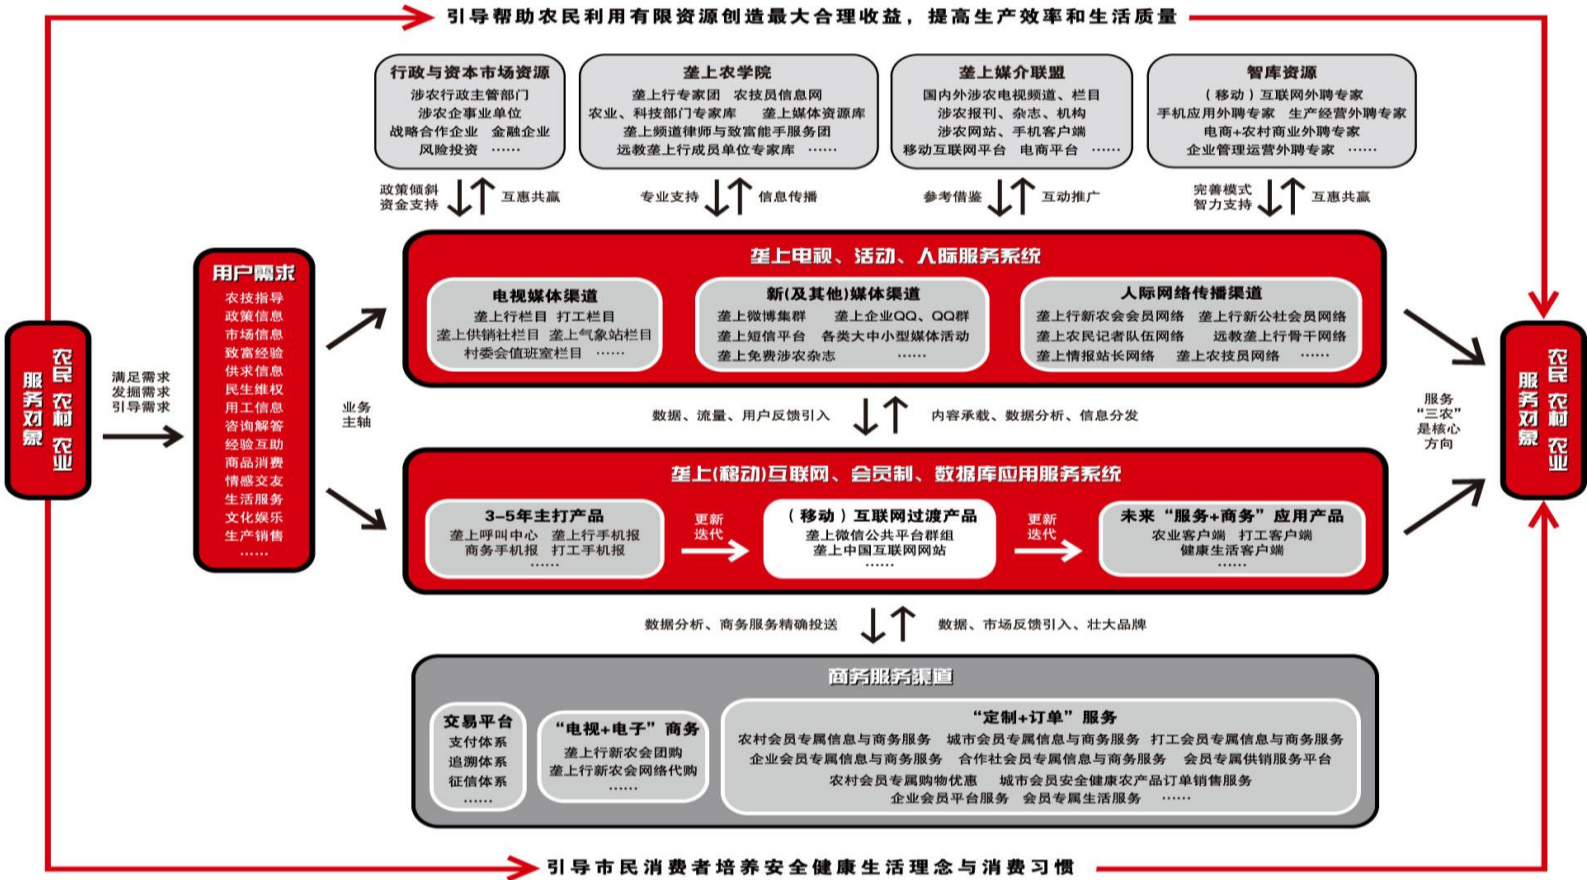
引导帮助农民利用有限资源创造最大合理收益，提高生产效率和生活质量

行政与资本市场资源
涉农行政主管部门
涉农企事业单位
战略合作企业 金融企业
风险投资 ……

垄上农学院
垄上行专家团 农技员信息网
农业、科技部门专家库 垄上媒体资源库
垄上频道律师与致富能手服务团
远教垄上行成员单位专家库 ……

垄上媒介联盟
国内外涉农电视频道、栏目
涉农报刊、杂志、机构
涉农网站、手机客户端
移动互联网平台 电商平台 ……

智库资源
（移动）互联网外聘专家
手机应用外聘专家 生产经营外聘专家
电商+农村商业外聘专家
企业管理运营外聘专家 ……

政策倾斜
资金支持
互惠共赢
专业支持
信息传播
参考借鉴
互动推广
完善模式
智力支持
互惠共赢

服务对象 农民 农村 农业

满足需求
发掘需求
引导需求

用户需求
农技指导
政策信息
市场信息
致富经验
供求信息
民生维权
用工信息
咨询解答
经验互助
商品消费
情感交友
生活服务
文化娱乐
生产销售
……

业务
主轴

垄上电视、活动、人际服务系统

电视媒体渠道
垄上行栏目 打工栏目
垄上供销社栏目 垄上气象站栏目
村委会值班室栏目 ……

新(及其他)媒体渠道
垄上微博集群 垄上企业QQ、QQ群
垄上短信平台 各类大中小型媒体活动
垄上免费涉农杂志 ……

人际网络传播渠道
垄上行新农会会员网络 垄上行新公社会员网络
垄上农民记者队伍网络 远教垄上行骨干网络
垄上情报站长网络 垄上农技员网络 ……

数据、流量、用户反馈引入
内容承载、数据分析、信息分发

服务
“三农”
是核心
方向

垄上(移动)互联网、会员制、数据库应用服务系统

3-5年主打产品
垄上呼叫中心 垄上行手机报
商务手机报 打工手机报
……

更新
迭代

（移动）互联网过渡产品
垄上微信公共平台群组
垄上中国互联网网站
……

更新
迭代

未来“服务+商务”应用产品
农业客户端 打工客户端
健康生活客户端
……

数据分析、商务服务精确投送
数据、市场反馈引入、壮大品牌

商务服务渠道

交易平台
支付体系
追溯体系
征信体系
……

“电视+电子”商务
垄上行新农会团购
垄上行新农会网络代购
……

“定制+订单”服务
农村会员专属信息与商务服务 城市会员专属信息与商务服务 打工会员专属信息与商务服务
企业会员专属信息与商务服务 合作社会员专属信息与商务服务 会员专属供销服务平台
农村会员专属购物优惠 城市会员安全健康农产品订单销售服务
企业会员平台服务 会员专属生活服务 ……

服务对象 农民 农村 农业

引导市民消费者培养安全健康生活理念与消费习惯